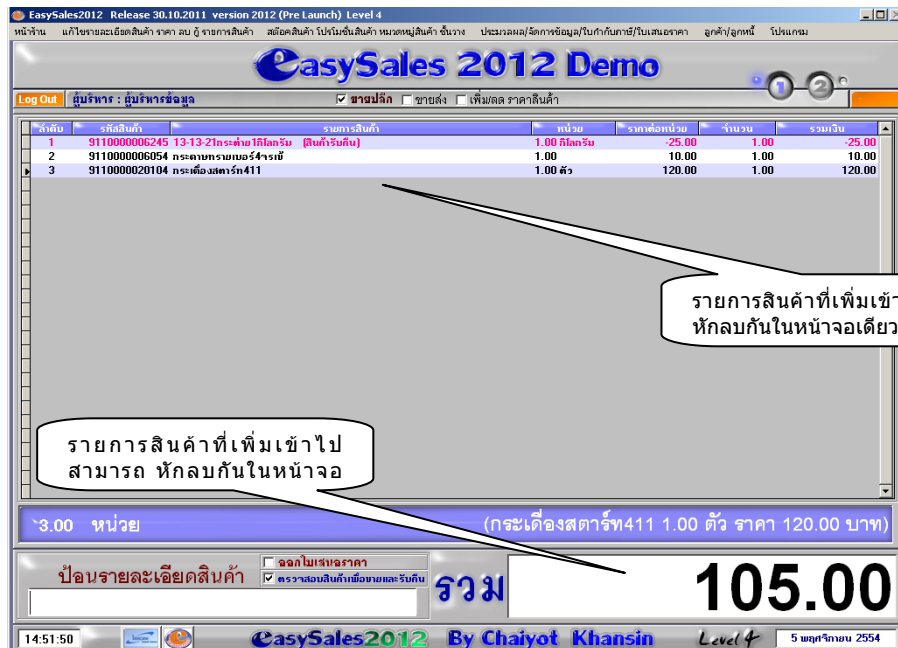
EasySales2012 Release 30.10.2011 version 2012 (Pre Launch) Level 4

หน้าร้าน แก้ไขรายละเอียดสินค้า ราคา ลบ กู้ รายการสินค้า สต๊อคสินค้า โปรโมชั่นสินค้า หมวดหมู่สินค้า ชั้นวาง ประมวลผล/จัดการข้อมูล/ใบกำกับภาษี/ใบเสนอราคา ลูกค้า/ลูกหนี้ โปรแกรม

EasySales 2012 Demo

1 2

Log Out ผู้บริหาร : ผู้บริหารข้อมูล ☑ ขายปลีก ☐ ขายส่ง ☐ เพิ่ม/ลด ราคาสินค้า

| ลำดับ | รหัสสินค้า | รายการสินค้า | หน่วย | ราคาต่อหน่วย | จำนวน | รวมเงิน |
|---|---|---|---|---|---|---|
| 1 | 9110000006245 | 13-13-21กระต่าย1กิโลกรัม (สินค้ารับคืน) | 1.00 กิโลกรัม | -25.00 | 1.00 | -25.00 |
| 2 | 9110000006054 | กระดาษทรายเบอร์4ราเซ้ | 1.00 | 10.00 | 1.00 | 10.00 |
| 3 | 9110000020104 | กระเดื่องสตาร์ท411 | 1.00 ตัว | 120.00 | 1.00 | 120.00 |

รายการสินค้าที่เพิ่มเข้า หักลบกันในหน้าจอเดียว

รายการสินค้าที่เพิ่มเข้าไป สามารถ หักลบกันในหน้าจอ

3.00 หน่วย (กระเดื่องสตาร์ท411 1.00 ตัว ราคา 120.00 บาท)

ป้อนรายละเอียดสินค้า ☐ ออกใบเสนอราคา ☑ ตรวจสอบสินค้าเพื่อขายและรับคืน รวม 105.00

14:51:50 EasySales2012 By Chaiyot Khansin Level 4 5 พฤศจิกายน 2554